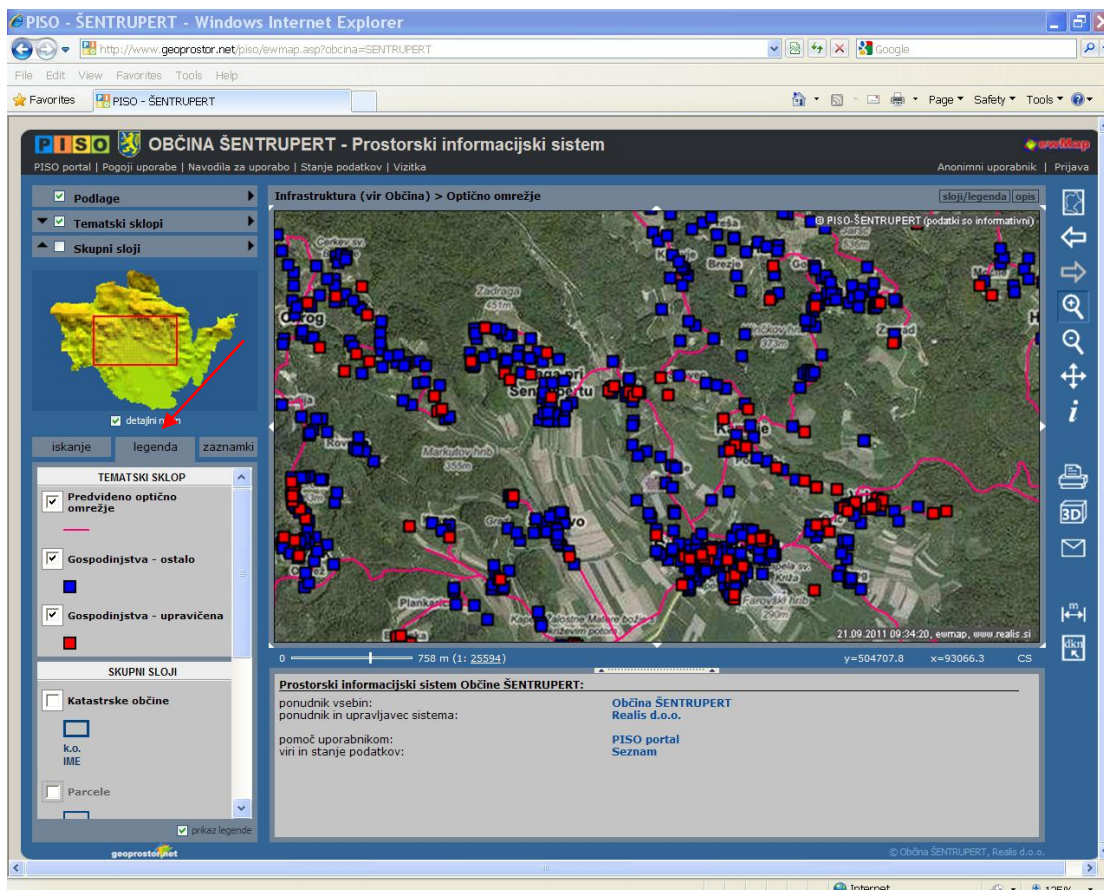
PISO - ŠENTRUPERT - Windows Internet Explorer

http://www.geoprostor.net/piso/ewmap.asp?obcina=SENTRUPERT

Google

File Edit View Favorites Tools Help

Favorites PISO - ŠENTRUPERT

Page Safety Tools

PISO OBČINA ŠENTRUPERT - Prostorski informacijski sistem

ewMap

PISO portal | Pogoji uporabe | Navodila za uporabo | Stanje podatkov | Vizitka

Anonimni uporabnik | Prijava

Podlage

Tematski sklopi

Skupni sloji

detajlni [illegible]

iskanje legenda zaznamki

TEMATSKI SKLOP

Predvideno optično omrežje

Gospodinjstva - ostalo

Gospodinjstva - upravičena

SKUPNI SLOJI

Katastrske občine

k.o. IME

Parcele

prikaz legende

geoprostor.net

Infrastruktura (vir Občina) > Optično omrežje

sloji/legenda opis

© PISO-ŠENTRUPERT (podatki so informativni)

Cerkev sv.
Zadraga 451m
Gorog
Brezje
Zabrdo
Markutov hrib 355m
Plankar
Kapelica Matere božje
Farovški hrib
Kapela sv. Križa

21.09.2011 09:34:20, ewmap, www.realis.si

0 758 m (1: 25594) y=504707.8 x=93066.3 CS

Prostorski informacijski sistem Občine ŠENTRUPERT:

ponudnik vsebin: Občina ŠENTRUPERT
ponudnik in upravljavec sistema: Realis d.o.o.

pomoč uporabnikom: PISO portal
viri in stanje podatkov: Seznam

© Občina ŠENTRUPERT, Realis d.o.o.

Internet 125%